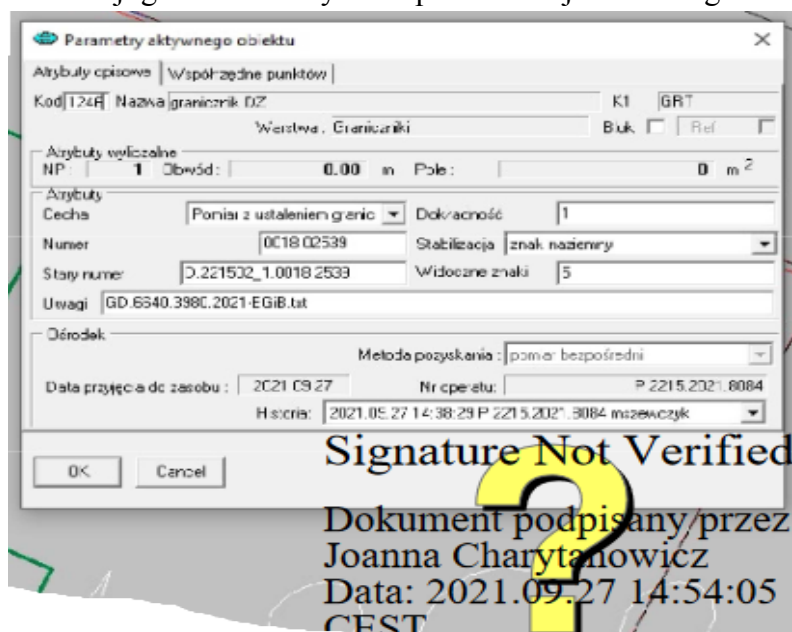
Parametry aktywnego obiektu

Atrybuty opisowe | Współrzędne punktów

Kod 124R Nazwa graniczník DZ K1 GRT

Warstwa Graniczniki Buk Ref

Atrybuty wyliczalne
NP: 1 Obwód: 0.00 m Pole: 0 $m^2$

Atrybuty
Cecha Pomiar z ustaleniem granic Dokładność 1
Numer 0018.02539 Stabilizacja znak naziemny
Stary numer D.221502_1.0018.2539 Widoczne znaki 5
Uwagi GD.6640.3980.2021-EGiB.txt

Ośrodek
Metoda pozyskania: pomiar bezpośredni
Data przyjęcia do zasobu: 2021.09.27 Nr operatu: P.2215.2021.8084
Historia: 2021.09.27 14:38:29 P.2215.2021.8084 mszewczyk

OK Cancel

Signature Not Verified

Dokument podpisany przez Joanna Charytanowicz
Data: 2021.09.27 14:54:05 CEST